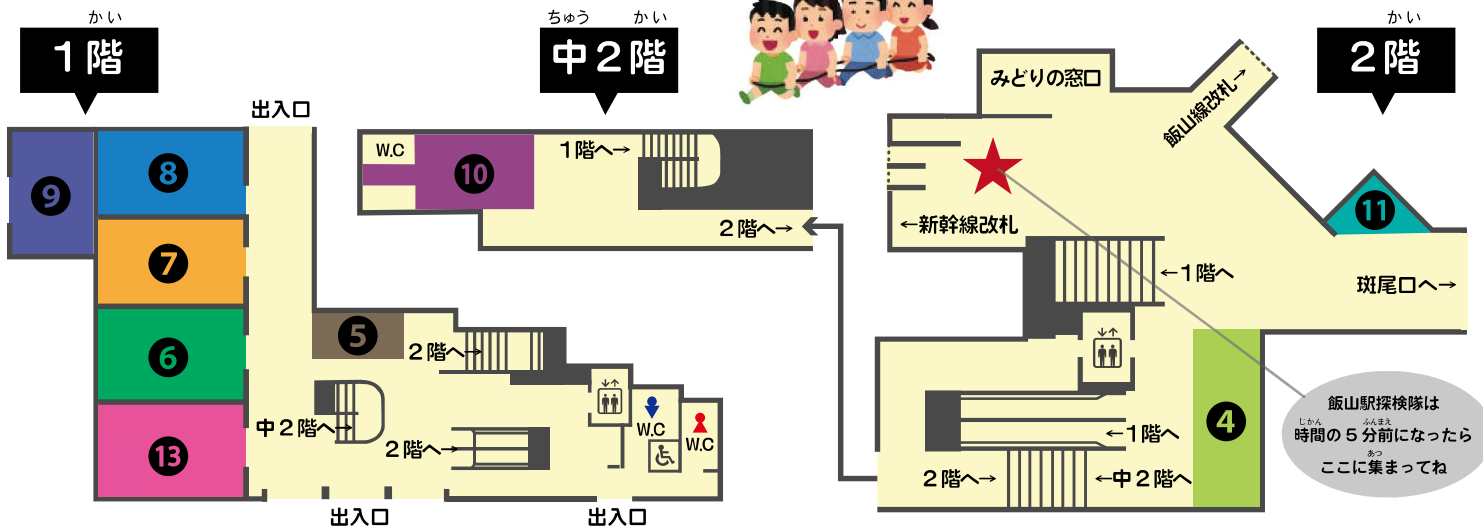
かい
1階

9
8
7
6
13

出入口
5
2階へ→
中2階へ→
2階へ→
W.C
W.C
出入口
出入口

ちゅう かい
中2階

W.C
10
1階へ→
2階へ→

かい
2階

みどりの窓口
飯山線改札→
←新幹線改札
11
←1階へ
斑尾口へ→
4
←1階へ
2階へ→
←中2階へ

飯山駅探検隊は じかん 時間の5分前になったら ぶんまえ あつ ここに集まってね